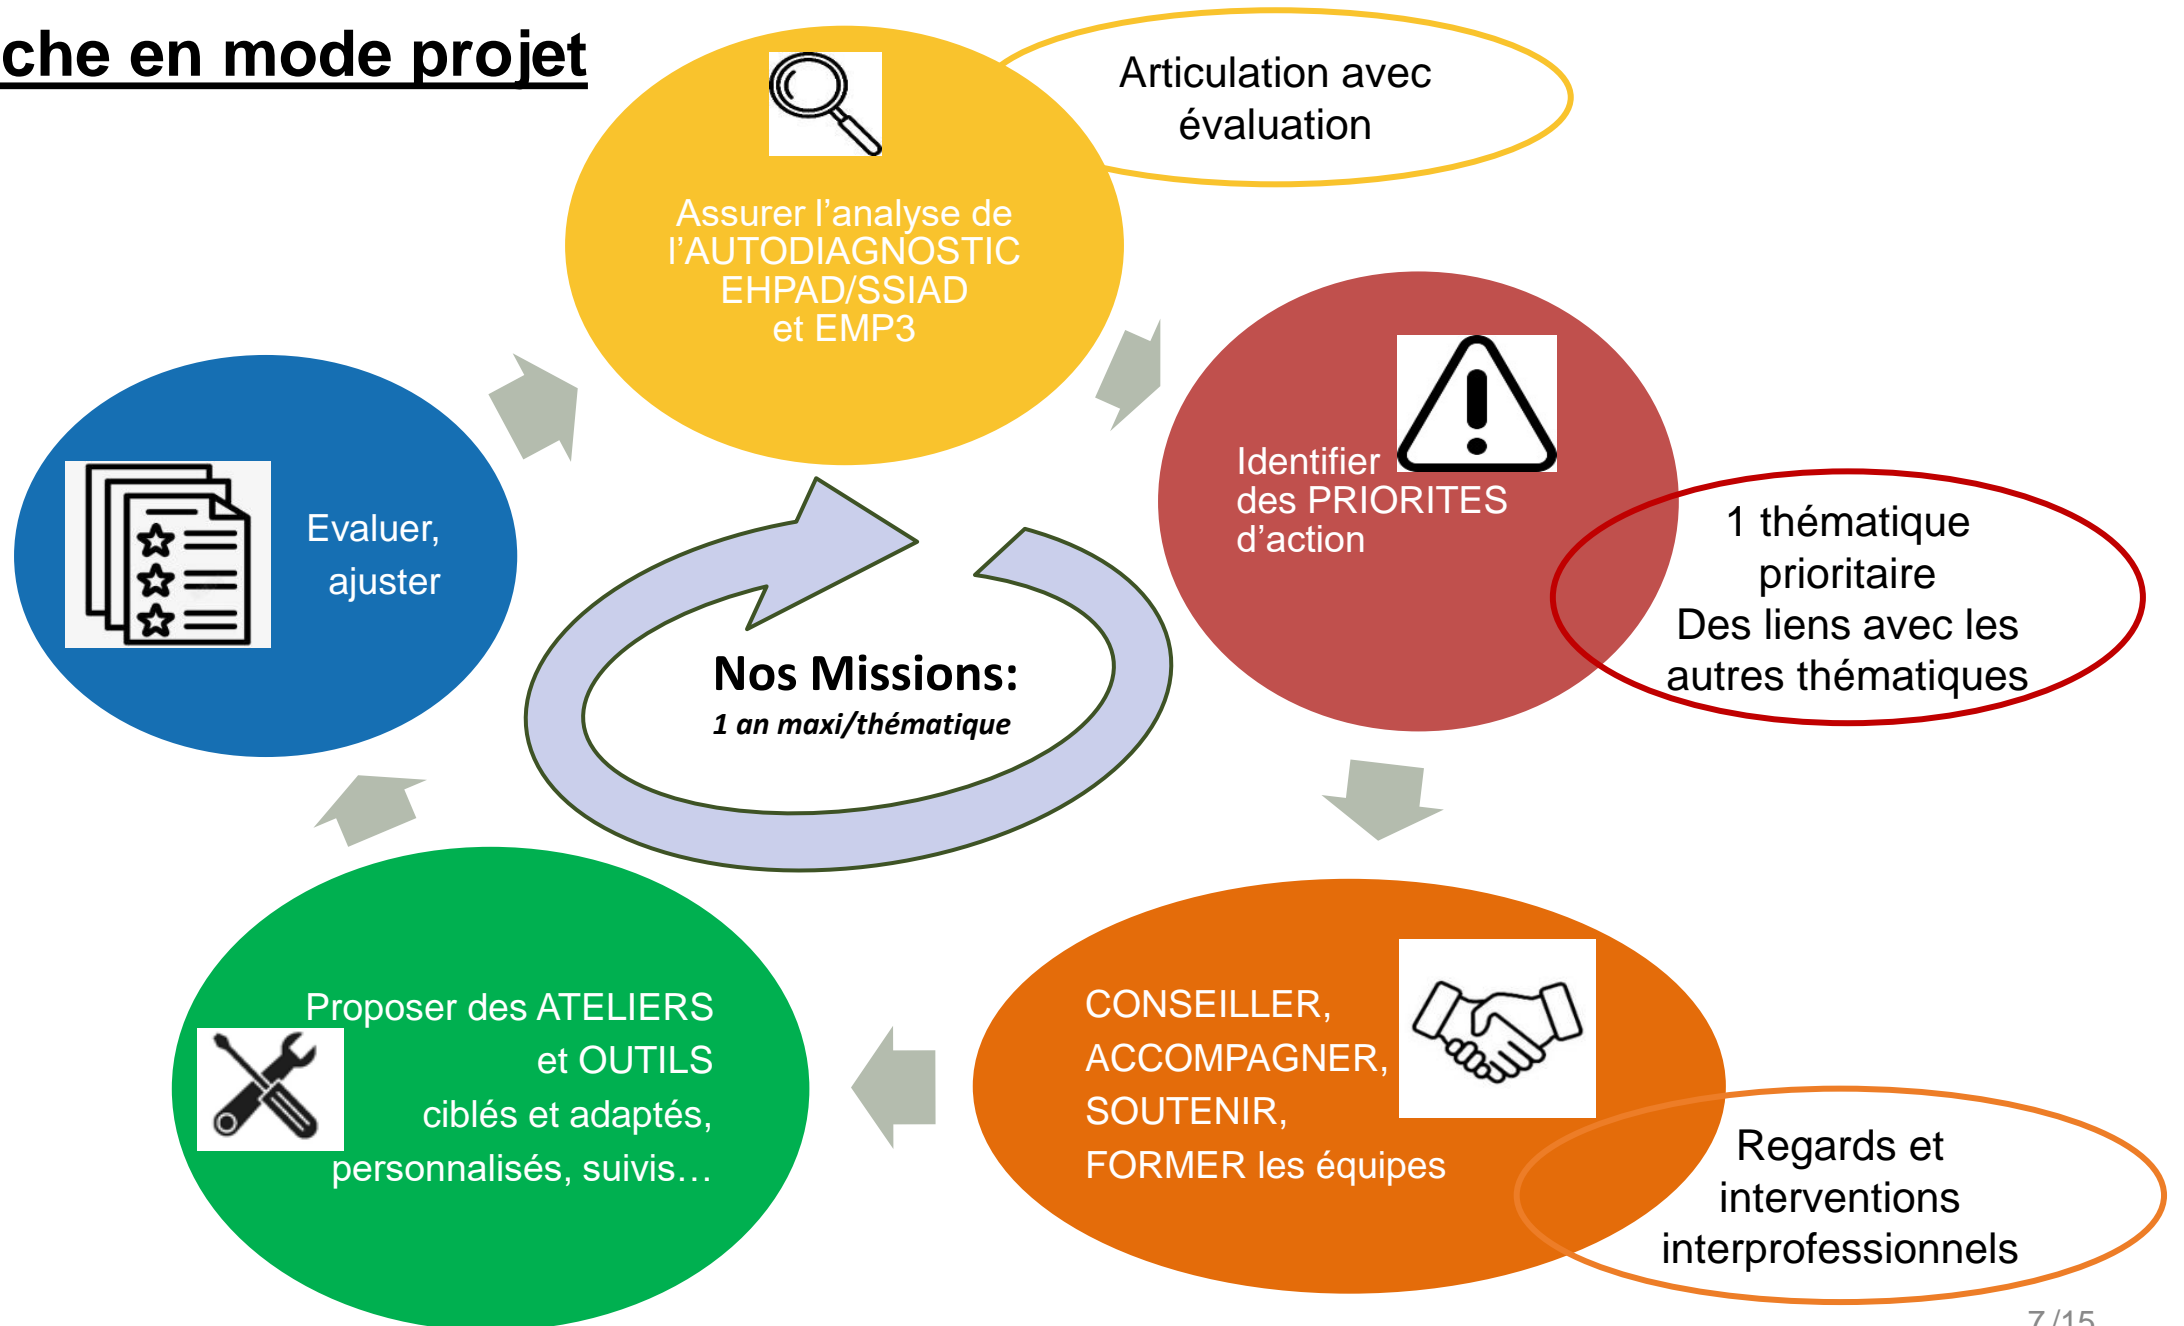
che en mode projet

Articulation avec évaluation

Assurer l'analyse de l'AUTODIAGNOSTIC EHPAD/SSIAD et EMP3

Identifier des PRIORITES d'action

1 thématique prioritaire
Des liens avec les autres thématiques

Evaluer, ajuster

Nos Missions:
1 an maxi/thématique

Proposer des ATELIERS et OUTILS ciblés et adaptés, personnalisés, suivis…

CONSEILLER, ACCOMPAGNER, SOUTENIR, FORMER les équipes

Regards et interventions interprofessionnels

7/15